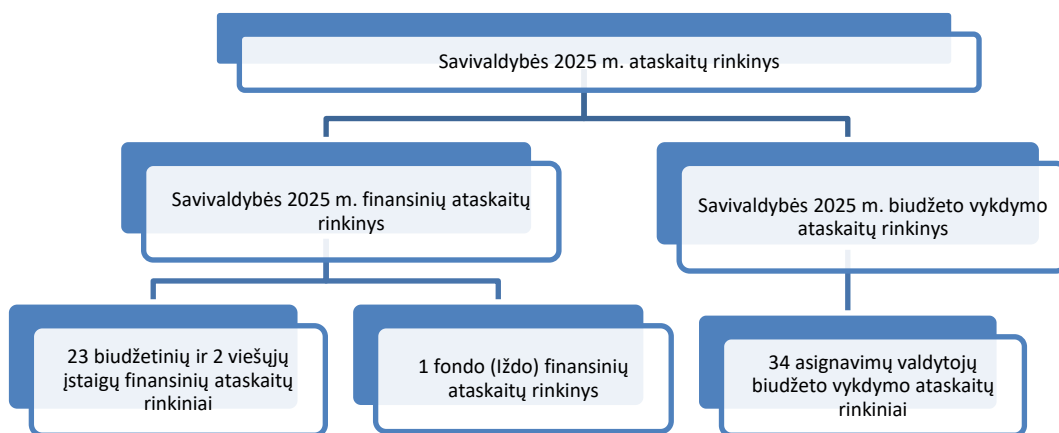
Savivaldybės 2025 m. ataskaitų rinkinys

Savivaldybės 2025 m. finansinių ataskaitų rinkinys

Savivaldybės 2025 m. biudžeto vykdymo ataskaitų rinkinys

23 biudžetinių ir 2 viešųjų įstaigų finansinių ataskaitų rinkiniai

1 fondo (Iždo) finansinių ataskaitų rinkinys

34 asignavimų valdytojų biudžeto vykdymo ataskaitų rinkiniai